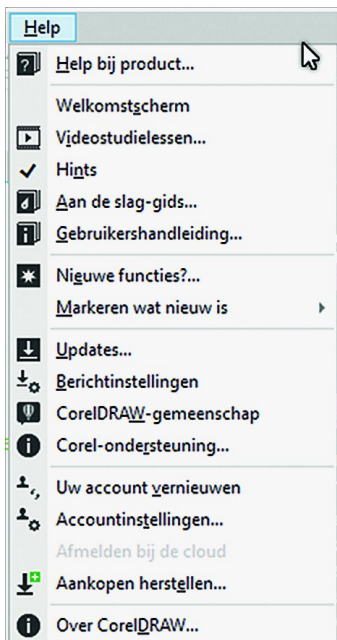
Help

Help bij product...

Welkomstscherm

Videostudielessen...

Hints

Aan de slag-gids...

Gebruikershandleiding...

Nieuwe functies?...

Markeren wat nieuw is

Updates...

Berichtinstellingen

CorelDRAW-gemeenschap

Corel-ondersteuning...

Uw account vernieuwen

Accountinstellingen...

Afmelden bij de cloud

Aankopen herstellen...

Over CorelDRAW...